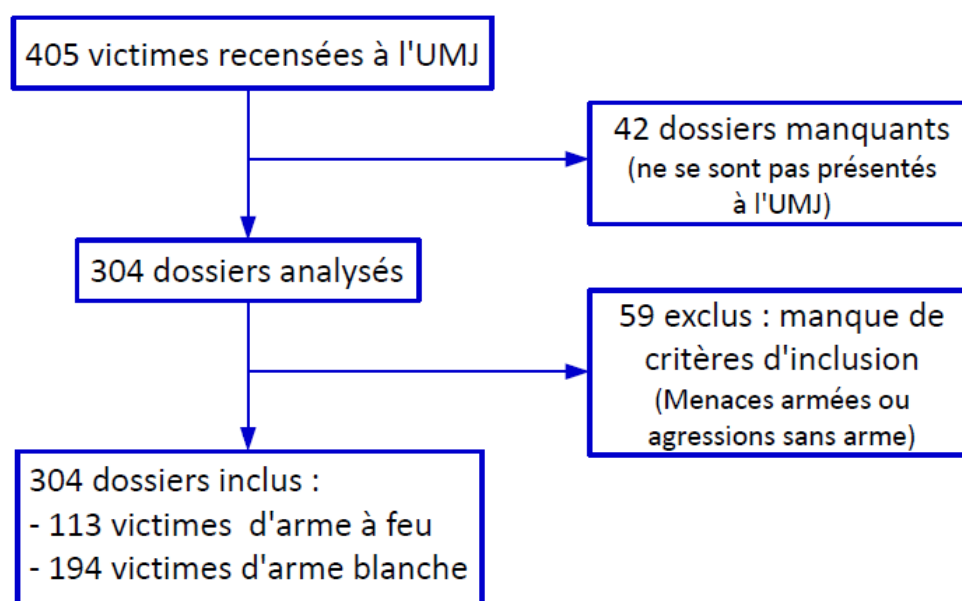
405 victimes recensées à l'UMJ

42 dossiers manquants
(ne se sont pas présentés à l'UMJ)

304 dossiers analysés

59 exclus : manque de critères d'inclusion
(Menaces armées ou agressions sans arme)

304 dossiers inclus :
- 113 victimes d'arme à feu
- 194 victimes d'arme blanche